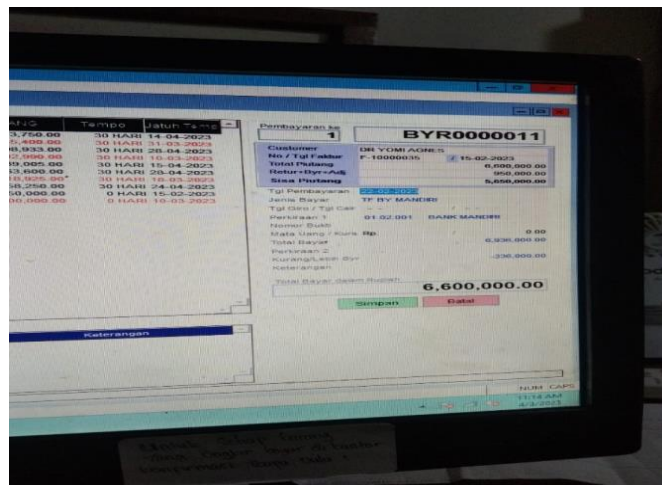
| ANG | Tempo | Jatuh Tempo |
|---|---|---|
| 3,750.00 | 30 HARI | 14-04-2023 |
| 5,400.00 | 30 HARI | 31-03-2023 |
| 8,833.00 | 30 HARI | 28-04-2023 |
| 2,990.00 | 30 HARI | 10-03-2023 |
| 9,085.00 | 30 HARI | 15-04-2023 |
| 3,600.00 | 30 HARI | 28-04-2023 |
| 8,925.00 | 30 HARI | 10-03-2023 |
| 58,250.00 | 30 HARI | 24-04-2023 |
| 50,000.00 | 0 HARI | 15-02-2023 |
| 00,000.00 | 0 HARI | 10-03-2023 |

Keterangan

Pembayaran ke 1

BYR0000011

Customer DR YOMI AGNES
No / Tgl Faktur F-10000035 15-02-2023
Total Piutang 6,600,000.00
Retur+Byr+Adj 950,000.00
Sisa Piutang 5,650,000.00

Tgl Pembayaran 22-02-2023
Jenis Bayar TF BY MANDIRI
Tgl Giro / Tgl Cair
Perkiraan 1 01.02.001 BANK MANDIRI
Nomor Bukti
Mata Uang / Kurs Rp 0.00
Total Bayar 6,936,000.00
Perkiraan 2
Kurang/Lebih Byr -336,000.00
Keterangan

Total Bayar dalam Rupiah
6,600,000.00

Simpan Batal

NUM CAPS
11:14 AM
4/3/2023

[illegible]